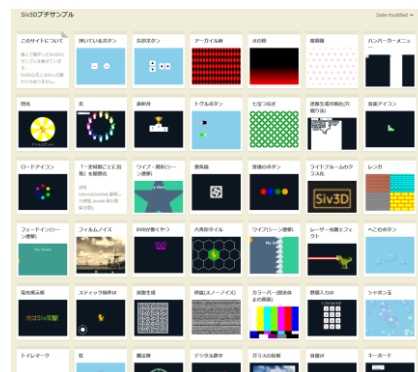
Siv3Dプチサンプル

Date modified

このサイトについて

弾いているボタン

矢印ボタン

アーガイル柄

炎の壁

星模様

ハンバーガーメニュー

扇風

光

表彰台

トグルボタン

七宝つなぎ

迷路生成

音量アイコン

ロードアイコン

「一定時間ごとに実行」を関数化

ライフ・ゲーム(シーン遷移)

照明器

雷道のボタン

ライトブルームのクラス化

レンガ

フェードイン(シーン遷移)

フィルムノイズ

DVDが跳ねるやつ

六角形タイル

ワイプ(シーン遷移)

レーザー格子エフェクト

へこむボタン

電光掲示板

スティック操作UI

迷路生成

砂嵐(ノーノイズ)

カラーバー

数値入力UI

シャボン玉

トイレマーク

虹

囲碁

デジタル数字

ガラスの割れ

背景

キーボード

Siv3D

My Siv3D

こんにちは Siv3D

次はSiv3D

My Siv3D